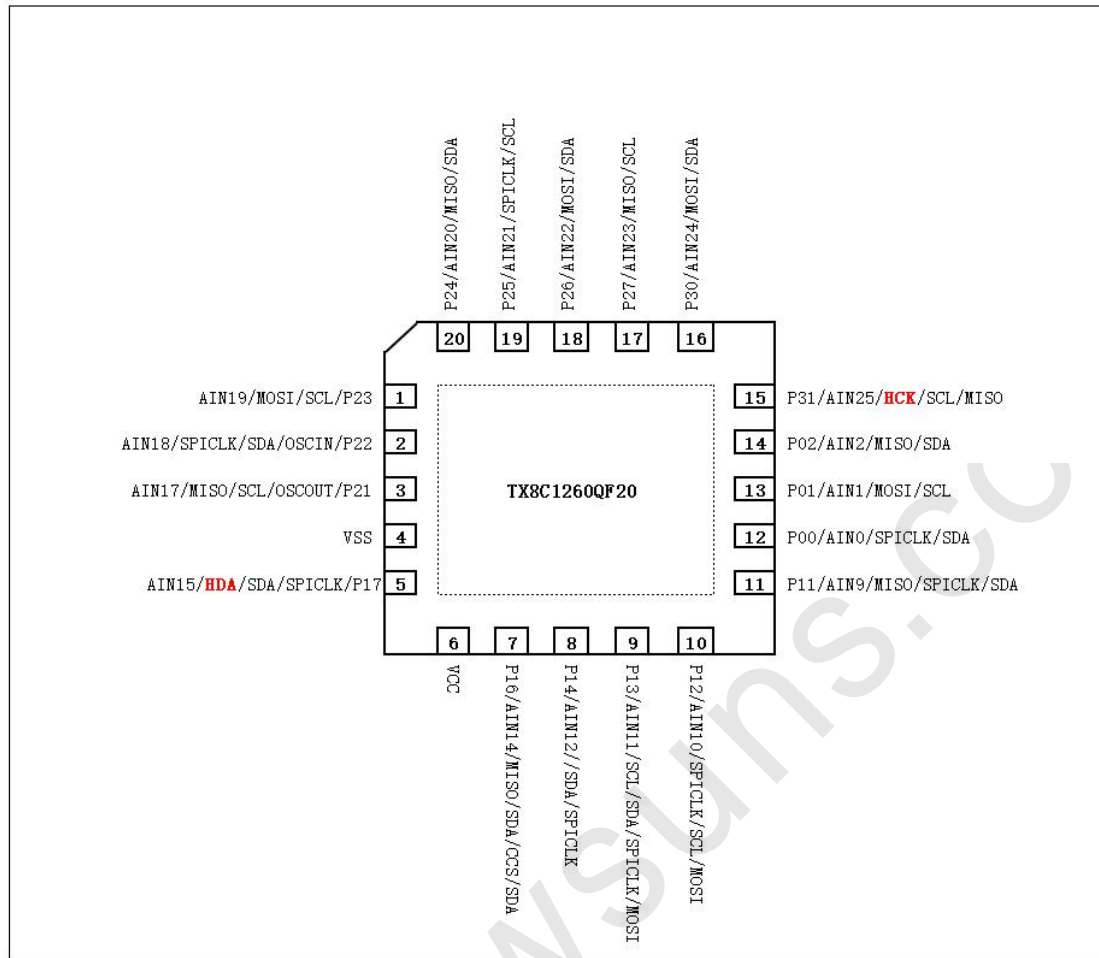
P24/AIN20/MISO/SDA
P25/AIN21/SPICLK/SCL
P26/AIN22/MOSI/SDA
P27/AIN23/MISO/SCL
P30/AIN24/MOSI/SDA

20
19
18
17
16

AIN19/MOSI/SCL/P23 1
AIN18/SPICLK/SDA/OSCIN/P22 2
AIN17/MISO/SCL/OSCOUT/P21 3
VSS 4
AIN15/HDA/SDA/SPICLK/P17 5

TX8C1260QF20

15 P31/AIN25/HCK/SCL/MISO
14 P02/AIN2/MISO/SDA
13 P01/AIN1/MOSI/SCL
12 P00/AIN0/SPICLK/SDA
11 P11/AIN9/MISO/SPICLK/SDA

6
7
8
9
10

VCC
P16/AIN14/MISO/SDA/CCS/SDA
P14/AIN12//SDA/SPICLK
P13/AIN11/SCL/SDA/SPICLK/MOSI
P12/AIN10/SPICLK/SCL/MOSI